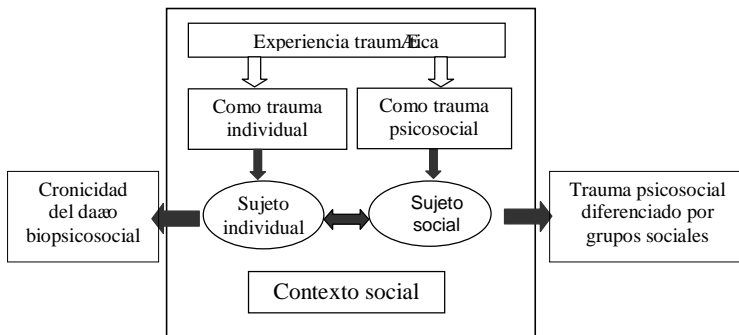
Experiencia traumÆtica

Como trauma individual

Como trauma psicosocial

Cronicidad del daæo biopsicosocial

Sujeto individual

Sujeto social

Trauma psicosocial diferenciado por grupos sociales

Contexto social